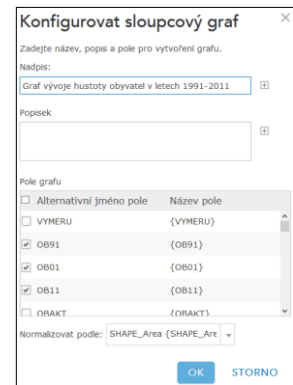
Konfigurovat sloupcový graf

Zadejte název, popis a pole pro vytvoření grafu.

Nadpis:

Graf vývoje hustoty obyvatel v letech 1991-2011

Popisek

Pole grafu

| | Alternativní jméno pole | Název pole |
|---|---|---|
| ☐ | VYMERU | {VYMERU} |
| ☑ | OB91 | {OB91} |
| ☑ | OB01 | {OB01} |
| ☑ | OB11 | {OB11} |
| ☐ | OBAKT | {OBAKT} |

Normalizovat podle: SHAPE_Area {SHAPE_Are

OK STORNO